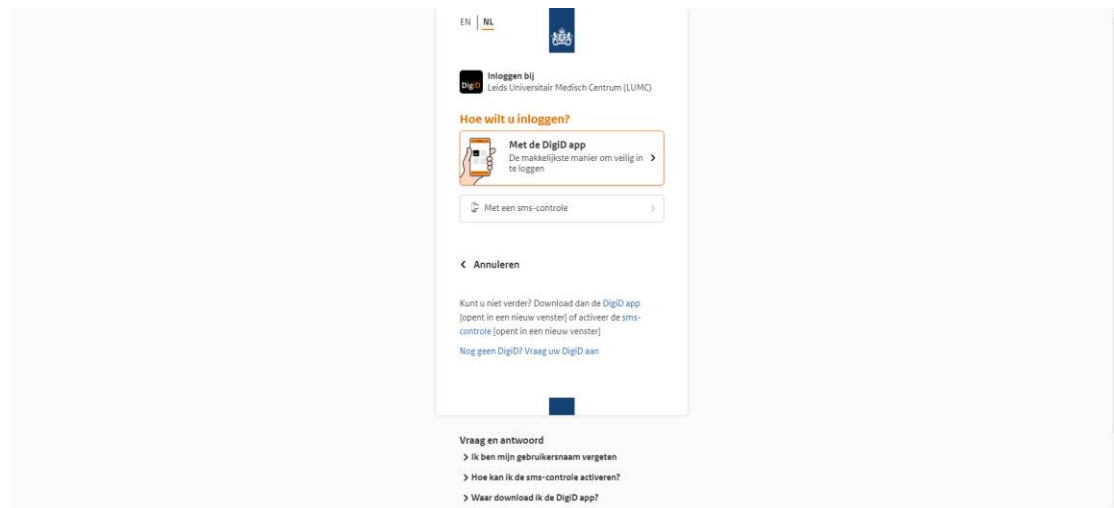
EN | NL

DigiD

Inloggen bij
Leids Universitair Medisch Centrum (LUMC)

Hoe wilt u inloggen?

Met de DigiD app
De makkelijkste manier om veilig in te loggen

Met een sms-controle

< Annuleren

Kunt u niet verder? Download dan de DigiD app [opent in een nieuw venster] of activeer de sms-controle [opent in een nieuw venster]

Nog geen DigiD? Vraag uw DigiD aan

Vraag en antwoord
> Ik ben mijn gebruikersnaam vergeten
> Hoe kan ik de sms-controle activeren?
> Waar download ik de DigiD app?